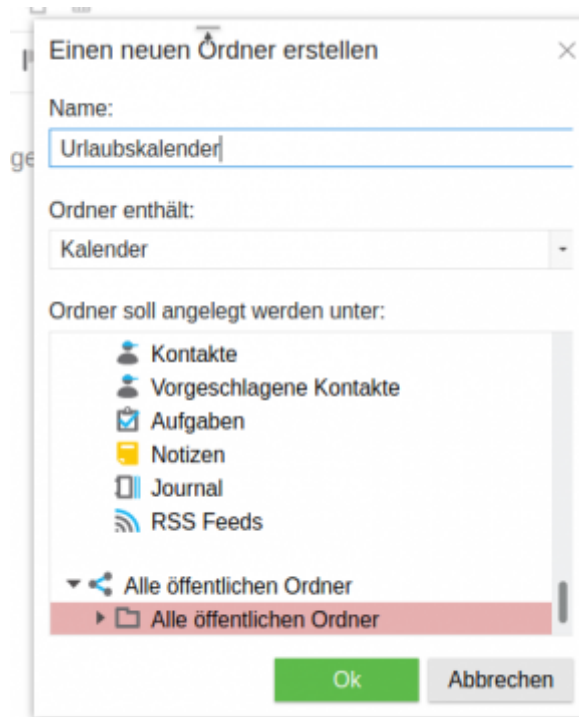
Einen neuen Ordner erstellen

Name:

Urlaubskalender

Ordner enthält:

Kalender

Ordner soll angelegt werden unter:

Kontakte
Vorgeschlagene Kontakte
Aufgaben
Notizen
Journal
RSS Feeds

Alle öffentlichen Ordner
Alle öffentlichen Ordner

Ok
Abbrechen